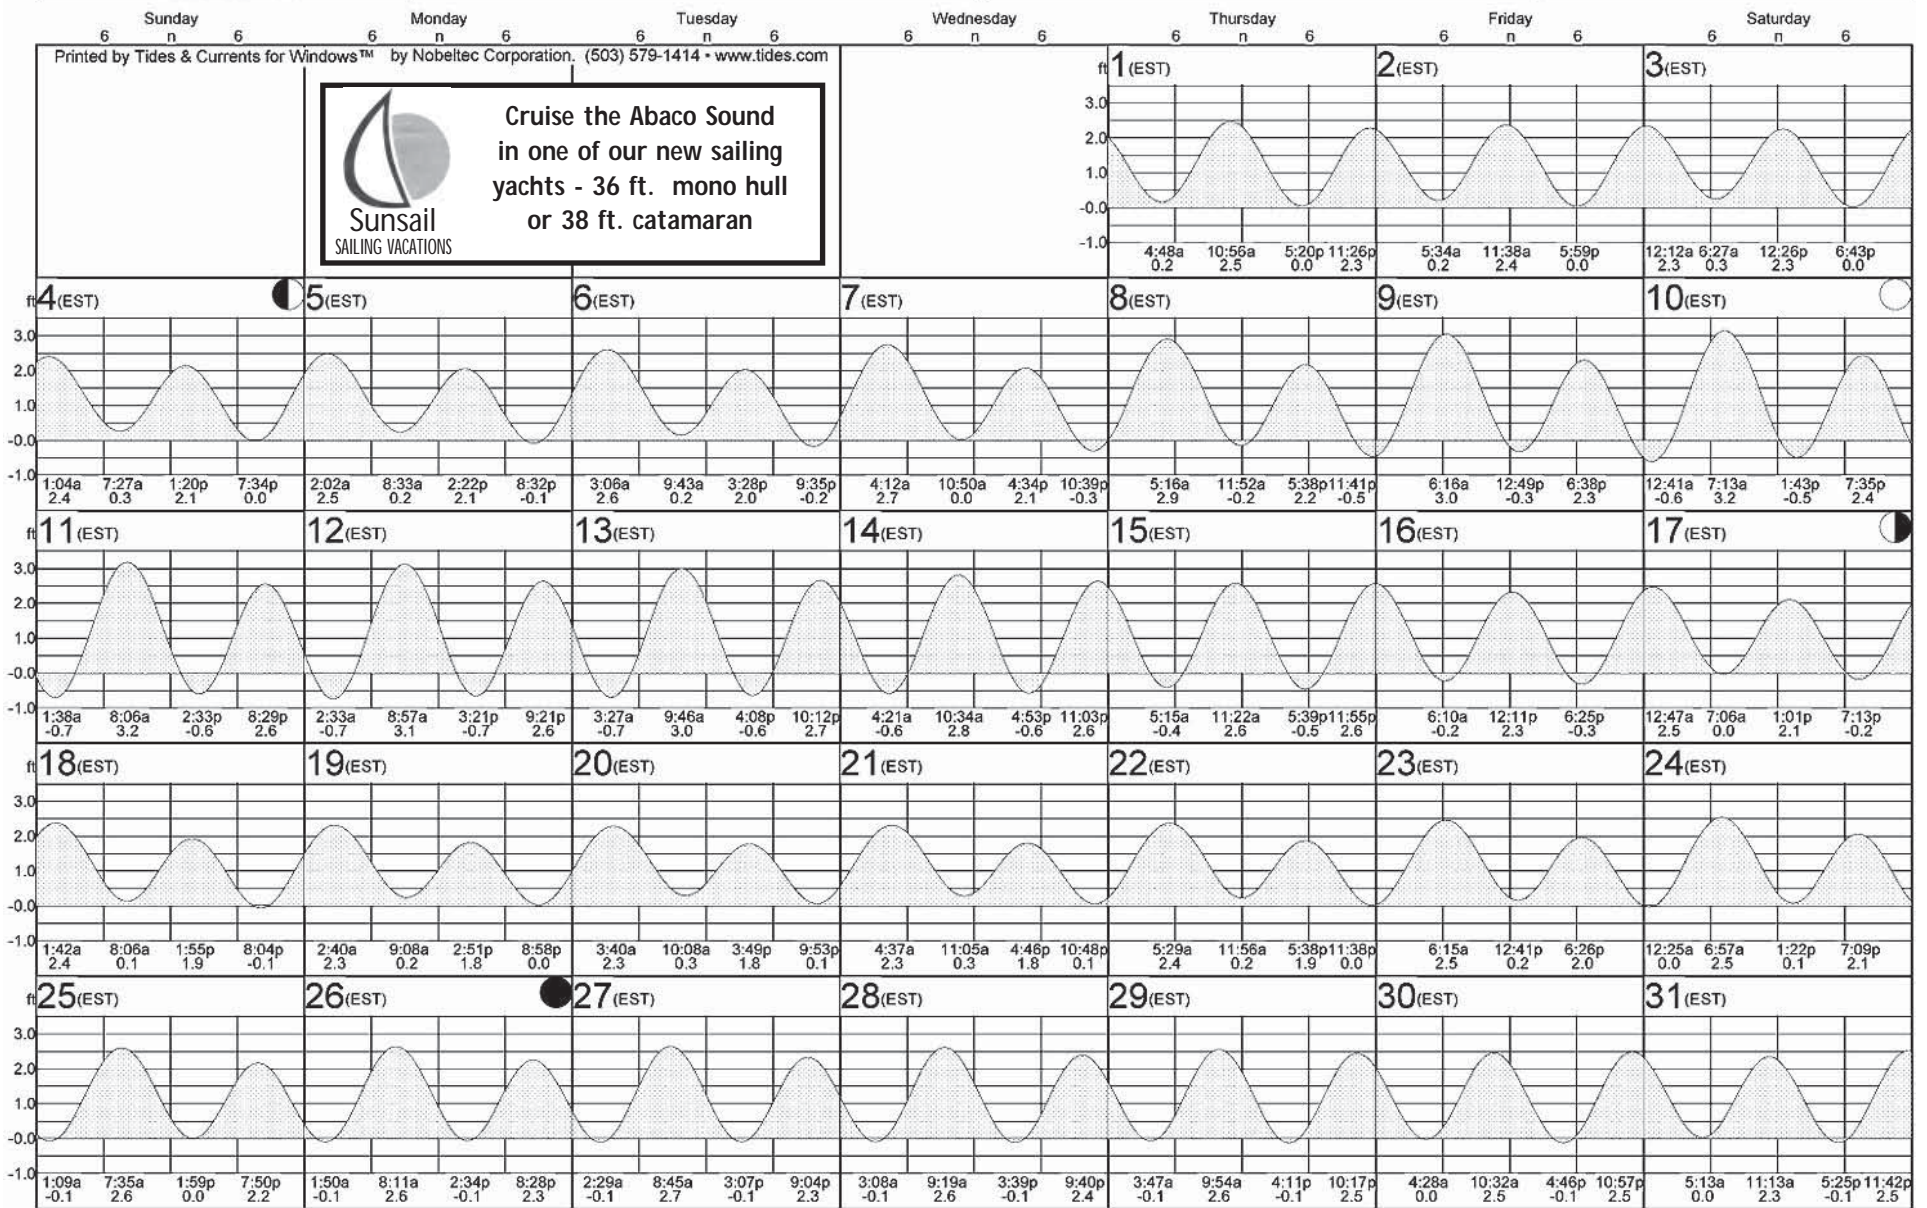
Sunday 6 n 6 | Monday 6 n 6 | Tuesday 6 n 6 | Wednesday 6 n 6 | Thursday 6 n 6 | Friday 6 n 6 | Saturday 6 n 6

Printed by Tides & Currents for Windows™ by Nobeltec Corporation. (503) 579-1414 • www.tides.com

Sunsail
SAILING VACATIONS

Cruise the Abaco Sound in one of our new sailing yachts - 36 ft. mono hull or 38 ft. catamaran

ft 3.0 2.0 1.0 -0.0 -1.0

1 (EST) 4:48a 0.2 10:56a 2.5 5:20p 0.0 11:26p 2.3
2 (EST) 5:34a 0.2 11:38a 2.4 5:59p 0.0
3 (EST) 12:12a 2.3 6:27a 0.3 12:26p 2.3 6:43p 0.0

4 (EST) 1:04a 2.4 7:27a 0.3 1:20p 2.1 7:34p 0.0
5 (EST) 2:02a 2.5 8:33a 0.2 2:22p 2.1 8:32p -0.1
6 (EST) 3:06a 2.6 9:43a 0.2 3:28p 2.0 9:35p -0.2
7 (EST) 4:12a 2.7 10:50a 0.0 4:34p 2.1 10:39p -0.3
8 (EST) 5:16a 2.9 11:52a -0.2 5:38p 2.2 11:41p -0.5
9 (EST) 6:16a 3.0 12:49p -0.3 6:38p 2.3
10 (EST) 12:41a -0.6 7:13a 3.2 1:43p -0.5 7:35p 2.4

11 (EST) 1:38a -0.7 8:06a 3.2 2:33p -0.6 8:29p 2.6
12 (EST) 2:33a -0.7 8:57a 3.1 3:21p -0.7 9:21p 2.6
13 (EST) 3:27a -0.7 9:46a 3.0 4:08p -0.6 10:12p 2.7
14 (EST) 4:21a -0.6 10:34a 2.8 4:53p -0.6 11:03p 2.6
15 (EST) 5:15a -0.4 11:22a 2.6 5:39p -0.5 11:55p 2.6
16 (EST) 6:10a -0.2 12:11p 2.3 6:25p -0.3
17 (EST) 12:47a 2.5 7:06a 0.0 1:01p 2.1 7:13p -0.2

18 (EST) 1:42a 2.4 8:06a 0.1 1:55p 1.9 8:04p -0.1
19 (EST) 2:40a 2.3 9:08a 0.2 2:51p 1.8 8:58p 0.0
20 (EST) 3:40a 2.3 10:08a 0.3 3:49p 1.8 9:53p 0.1
21 (EST) 4:37a 2.3 11:05a 0.3 4:46p 1.8 10:48p 0.1
22 (EST) 5:29a 2.4 11:56a 0.2 5:38p 1.9 11:38p 0.0
23 (EST) 6:15a 2.5 12:41p 0.2 6:26p 2.0
24 (EST) 12:25a 0.0 6:57a 2.5 1:22p 0.1 7:09p 2.1

25 (EST) 1:09a -0.1 7:35a 2.6 1:59p 0.0 7:50p 2.2
26 (EST) 1:50a -0.1 8:11a 2.6 2:34p -0.1 8:28p 2.3
27 (EST) 2:29a -0.1 8:45a 2.7 3:07p -0.1 9:04p 2.3
28 (EST) 3:08a -0.1 9:19a 2.6 3:39p -0.1 9:40p 2.4
29 (EST) 3:47a -0.1 9:54a 2.6 4:11p -0.1 10:17p 2.5
30 (EST) 4:28a 0.0 10:32a 2.5 4:46p -0.1 10:57p 2.5
31 (EST) 5:13a 0.0 11:13a 2.3 5:25p -0.1 11:42p 2.5